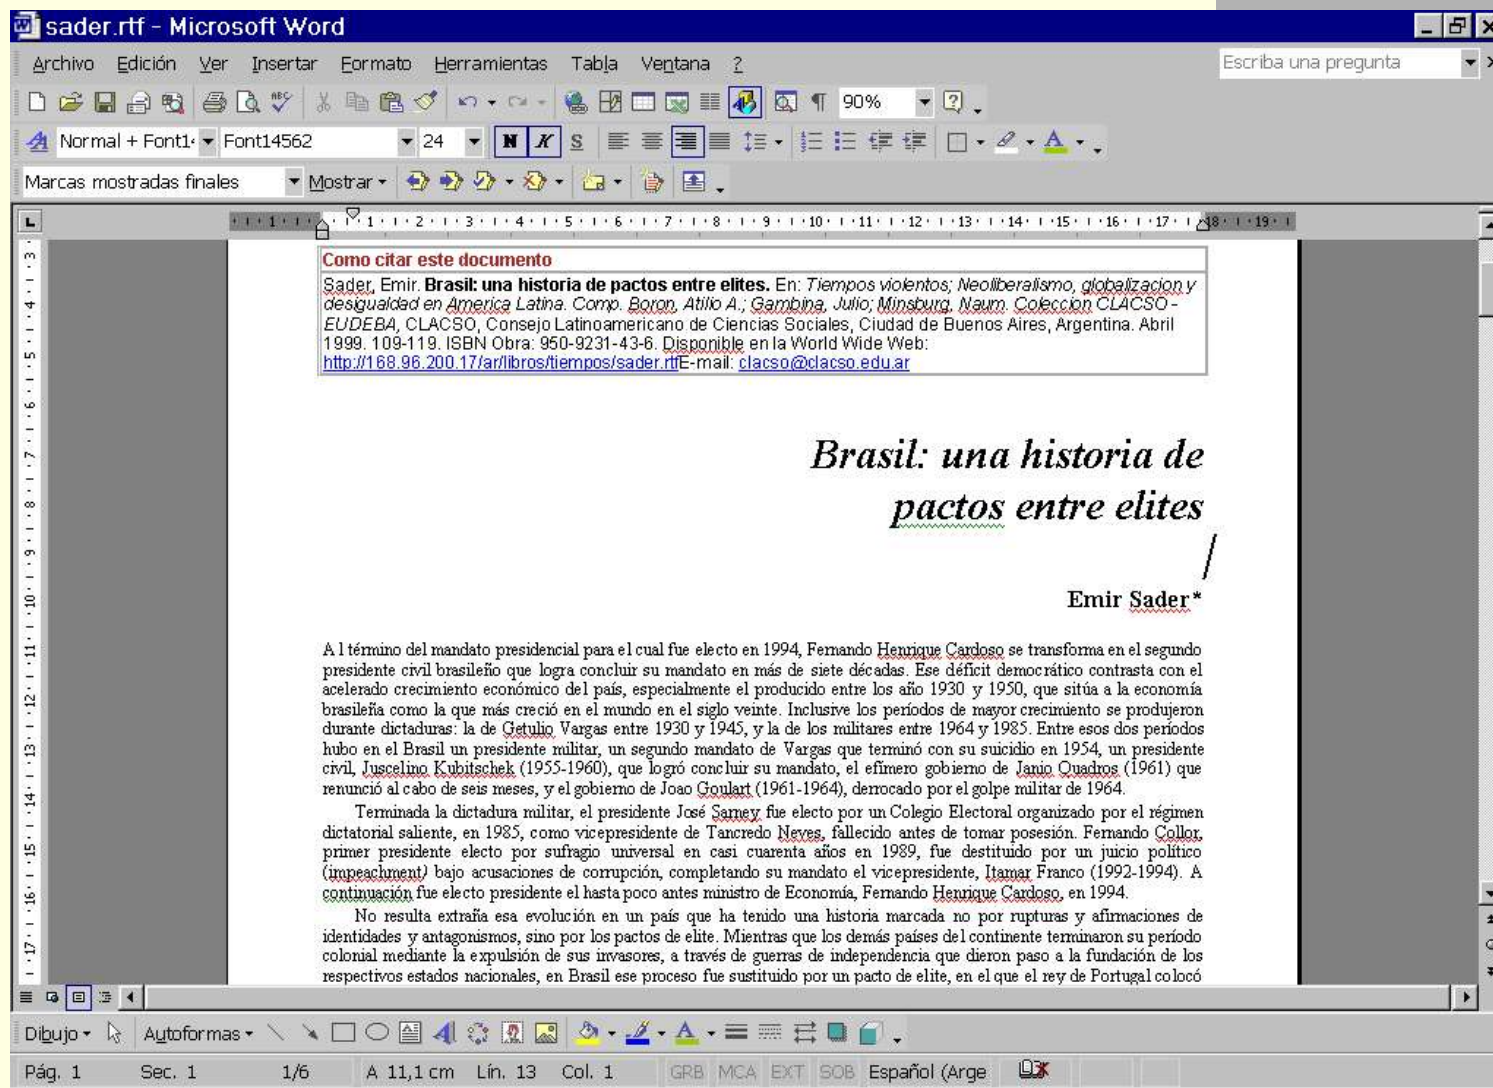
sader.rtf - Microsoft Word

Archivo Edición Ver Insertar Formato Herramientas Tabla Ventana ?

Escriba una pregunta

90%

Normal + Font1 Font14562 24 N K S

Marcas mostradas finales Mostrar

Como citar este documento

Sader, Emir. **Brasil: una historia de pactos entre elites.** En: *Tiempos violentos; Neoliberalismo, globalizacion y desigualdad en America Latina. Comp. Boron, Atilio A.; Gambina, Julio; Minsburg, Naum. Coleccion CLACSO - EUDEBA*, CLACSO, Consejo Latinoamericano de Ciencias Sociales, Ciudad de Buenos Aires, Argentina. Abril 1999. 109-119. ISBN Obra: 950-9231-43-6. Disponible en la World Wide Web: http://168.96.200.17/ar/libros/tiempos/sader.rtfE-mail: clacso@clacso.edu.ar

Brasil: una historia de pactos entre elites

Emir Sader*

Al término del mandato presidencial para el cual fue electo en 1994, Fernando Henrique Cardoso se transforma en el segundo presidente civil brasileño que logra concluir su mandato en más de siete décadas. Ese déficit democrático contrasta con el acelerado crecimiento económico del país, especialmente el producido entre los año 1930 y 1950, que sitúa a la economía brasileña como la que más creció en el mundo en el siglo veinte. Inclusive los períodos de mayor crecimiento se produjeron durante dictaduras: la de Getulio Vargas entre 1930 y 1945, y la de los militares entre 1964 y 1985. Entre esos dos períodos hubo en el Brasil un presidente militar, un segundo mandato de Vargas que terminó con su suicidio en 1954, un presidente civil, Juscelino Kubitschek (1955-1960), que logró concluir su mandato, el efímero gobierno de Janio Quadros (1961) que renunció al cabo de seis meses, y el gobierno de Joao Goulart (1961-1964), derrocado por el golpe militar de 1964.

Terminada la dictadura militar, el presidente José Sarney fue electo por un Colegio Electoral organizado por el régimen dictatorial saliente, en 1985, como vicepresidente de Tancredo Neves, fallecido antes de tomar posesión. Fernando Collor, primer presidente electo por sufragio universal en casi cuarenta años en 1989, fue destituido por un juicio político (impeachment) bajo acusaciones de corrupción, completando su mandato el vicepresidente, Itamar Franco (1992-1994). A continuación fue electo presidente el hasta poco antes ministro de Economía, Fernando Henrique Cardoso, en 1994.

No resulta extraña esa evolución en un país que ha tenido una historia marcada no por rupturas y afirmaciones de identidades y antagonismos, sino por los pactos de elite. Mientras que los demás países del continente terminaron su período colonial mediante la expulsión de sus invasores, a través de guerras de independencia que dieron paso a la fundación de los respectivos estados nacionales, en Brasil ese proceso fue sustituido por un pacto de elite, en el que el rey de Portugal colocó

Dibujo Autoformas

Pág. 1 Sec. 1 1/6 A 11,1 cm Lín. 13 Col. 1 GRB MCA EXT SOB Español (Arge